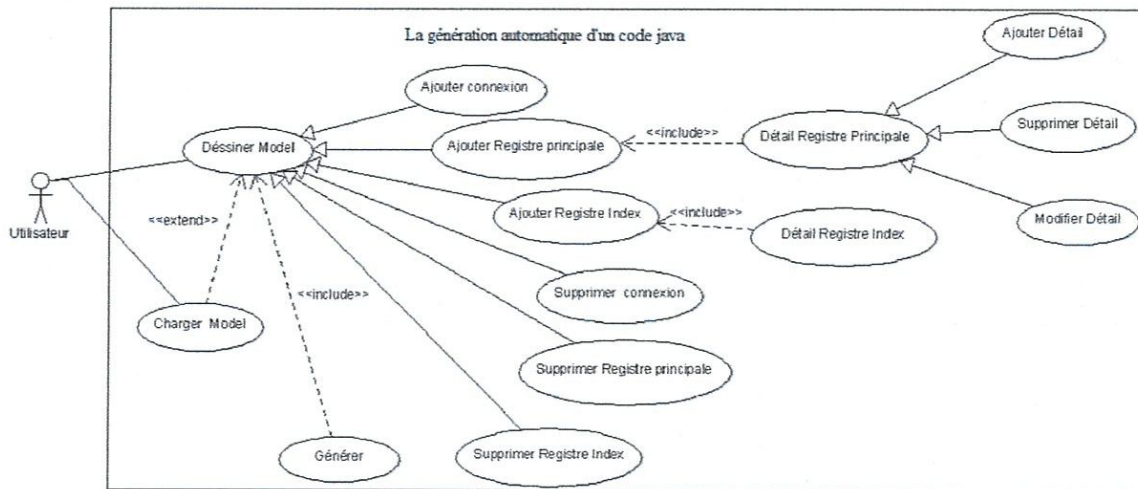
La génération automatique d'un code java

Ajouter Détail

Ajouter connexion

<<include>>

Détail Registre Principale

Supprimer Détail

Déssiner Model

Ajouter Registre principale

Utilisateur

<<extend>>

Ajouter Registre Index

<<include>>

Détail Registre Index

Modifier Détail

<<include>>

Supprimer connexion

Charger Model

Supprimer Registre principale

Générer

Supprimer Registre Index